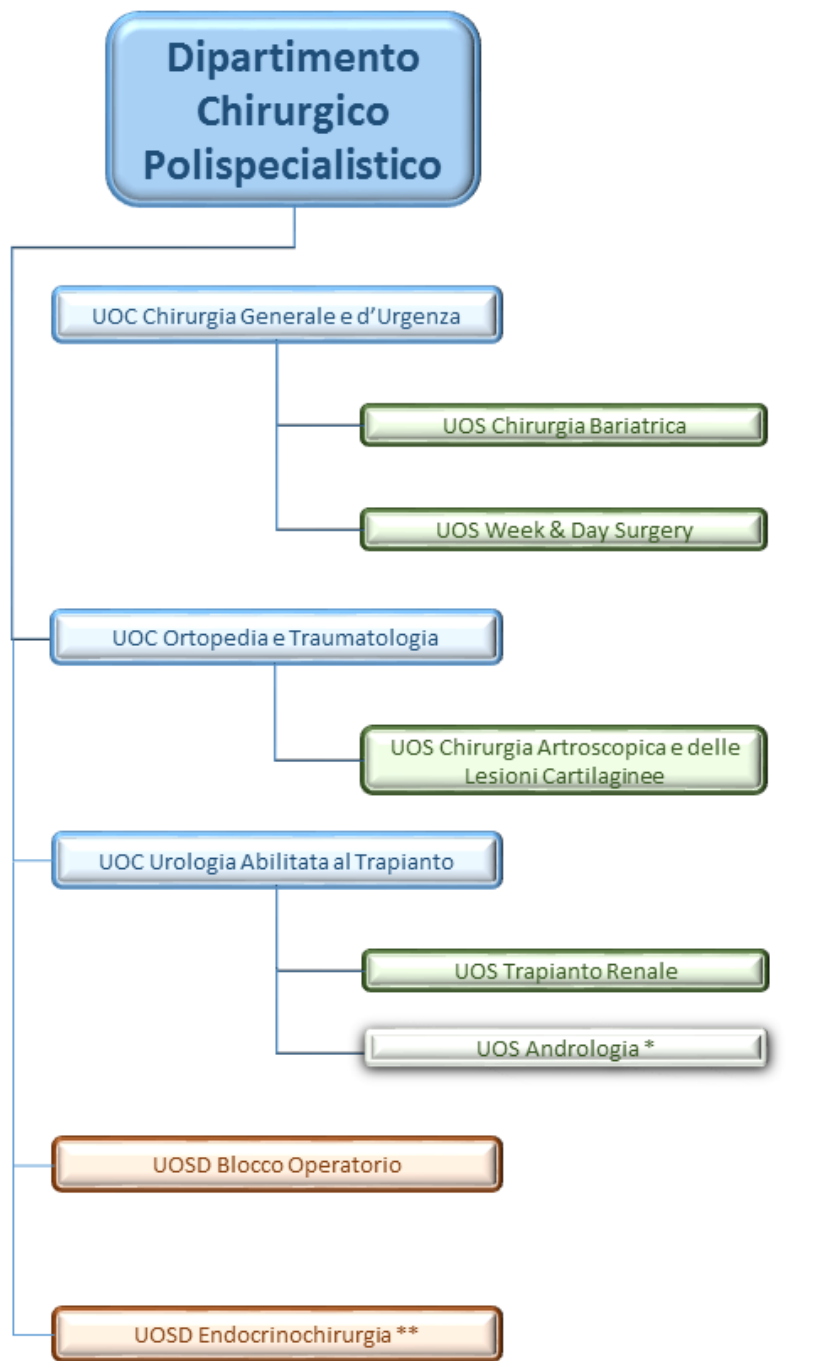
Dipartimento Chirurgico Polispecialistico

UOC Chirurgia Generale e d'Urgenza

UOS Chirurgia Bariatrica

UOS Week & Day Surgery

UOC Ortopedia e Traumatologia

UOS Chirurgia Artroscopica e delle Lesioni Cartilaginee

UOC Urologia Abilitata al Trapianto

UOS Trapianto Renale

UOS Andrologia *

UOSD Blocco Operatorio

UOSD Endocrinochirurgia **